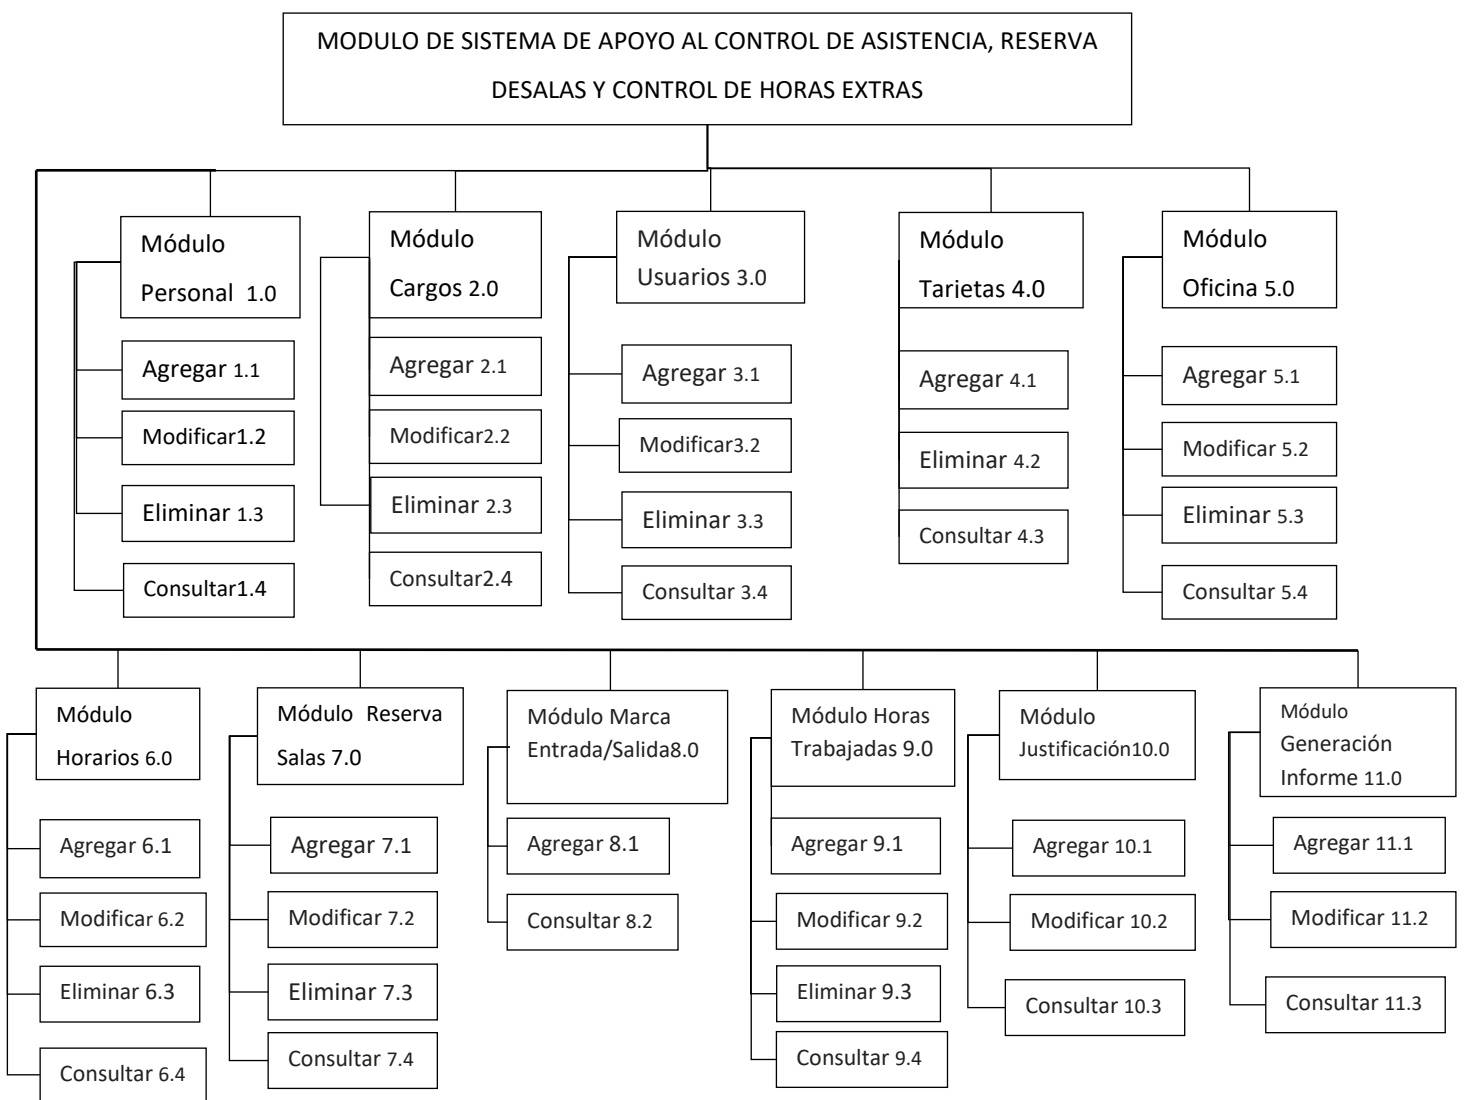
MODULO DE SISTEMA DE APOYO AL CONTROL DE ASISTENCIA, RESERVA DESALAS Y CONTROL DE HORAS EXTRAS

Módulo Personal 1.0

Agregar 1.1

Modificar1.2

Eliminar 1.3

Consultar1.4

Módulo Cargos 2.0

Agregar 2.1

Modificar2.2

Eliminar 2.3

Consultar2.4

Módulo Usuarios 3.0

Agregar 3.1

Modificar3.2

Eliminar 3.3

Consultar 3.4

Módulo Tarietas 4.0

Agregar 4.1

Eliminar 4.2

Consultar 4.3

Módulo Oficina 5.0

Agregar 5.1

Modificar 5.2

Eliminar 5.3

Consultar 5.4

Módulo Horarios 6.0

Agregar 6.1

Modificar 6.2

Eliminar 6.3

Consultar 6.4

Módulo Reserva Salas 7.0

Agregar 7.1

Modificar 7.2

Eliminar 7.3

Consultar 7.4

Módulo Marca Entrada/Salida8.0

Agregar 8.1

Consultar 8.2

Módulo Horas Trabajadas 9.0

Agregar 9.1

Modificar 9.2

Eliminar 9.3

Consultar 9.4

Módulo Justificación10.0

Agregar 10.1

Modificar 10.2

Consultar 10.3

Módulo Generación Informe 11.0

Agregar 11.1

Modificar 11.2

Consultar 11.3